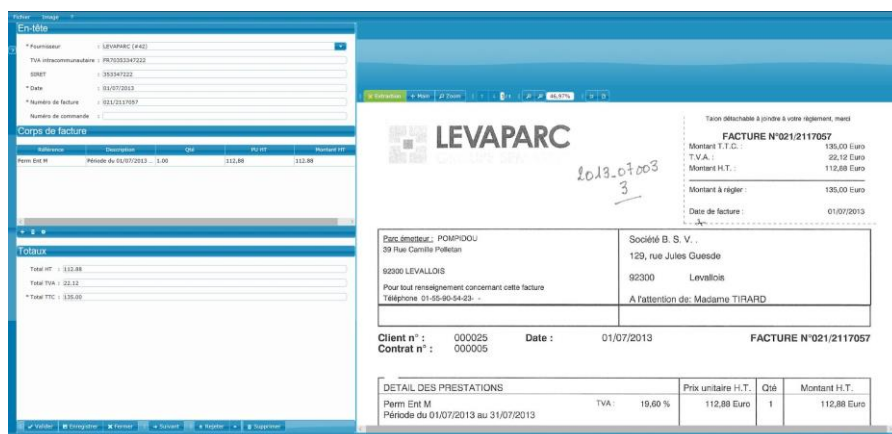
Fichier Image ?

En-tête

* Fournisseur : LEVAPARC (#42)

TVA intracommunautaire : FR70353347222

SIRET : 353347222

* Date : 01/07/2013

* Numéro de facture : 021/2117057

Numéro de commande :

Corps de facture

| Référence | Description | Qté | PU HT | Montant HT |
|---|---|---|---|---|
| Perm Ent M | Période du 01/07/2013 ... | 1.00 | 112,88 | 112,88 |

Totaux

Total HT : 112.88

Total TVA : 22.12

* Total TTC : 135.00

✔ Valider | Enregistrer | ✖ Fermer | Suivant | Rejeter | Supprimer

Extraction | Main | Zoom | 46,97%

LEVAPARC

2013_07003
3

Talon détachable à joindre à votre règlement, merci

FACTURE N°021/2117057

Montant T.T.C. : 135,00 Euro
T.V.A. : 22,12 Euro
Montant H.T. : 112,88 Euro

Montant à régler : 135,00 Euro

Date de facture : 01/07/2013

Parc émetteur : POMPIDOU
39 Rue Camille Pelletan

92300 LEVALLOIS

Pour tout renseignement concernant cette facture
Téléphone 01-55-90-54-23- -

Société B. S. V. .
129, rue Jules Guesde

92300 Levallois

A l'attention de: Madame TIRARD

Client n° : 000025
Contrat n° : 000005
Date : 01/07/2013
FACTURE N°021/2117057

| DETAIL DES PRESTATIONS | | | Prix unitaire H.T. | Qté | Montant H.T. |
|---|---|---|---|---|---|
| Perm Ent M<br>Période du 01/07/2013 au 31/07/2013 | TVA : | 19,60 % | 112,88 Euro | 1 | 112,88 Euro |